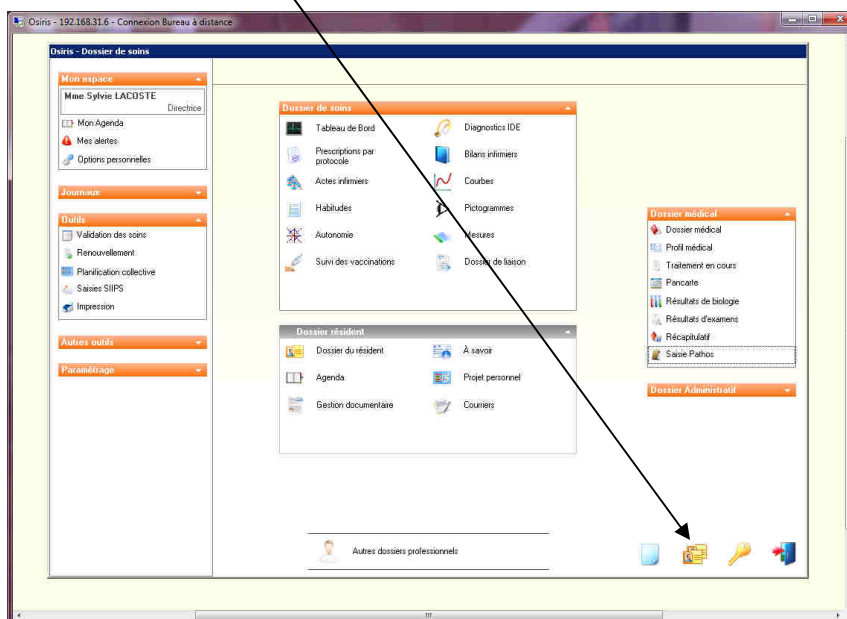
Osiris - 192.168.31.6 - Connexion Bureau à distance

Osiris - Dossier de soins

Mon espace
Mme Sylvie LACOSTE
Directrice
Mon Agenda
Mes alertes
Options personnelles

Journaux

Outils
Validation des soins
Renouvellement
Planification collective
Saisies SIIPS
Impression

Autres outils

Paramétrage

Dossier de soins
Tableau de Bord
Diagnostics IDE
Prescriptions par protocole
Bilans infirmiers
Actes infirmiers
Courbes
Habitudes
Pictogrammes
Autonomie
Mesures
Suivi des vaccinations
Dossier de liaison

Dossier résident
Dossier du résident
A savoir
Agenda
Projet personnel
Gestion documentaire
Courriers

Dossier médical
Dossier médical
Profil médical
Traitement en cours
Pancarte
Résultats de biologie
Résultats d'examens
Récapitulatif
Saisie Pathos

Dossier Administratif

Autres dossiers professionnels